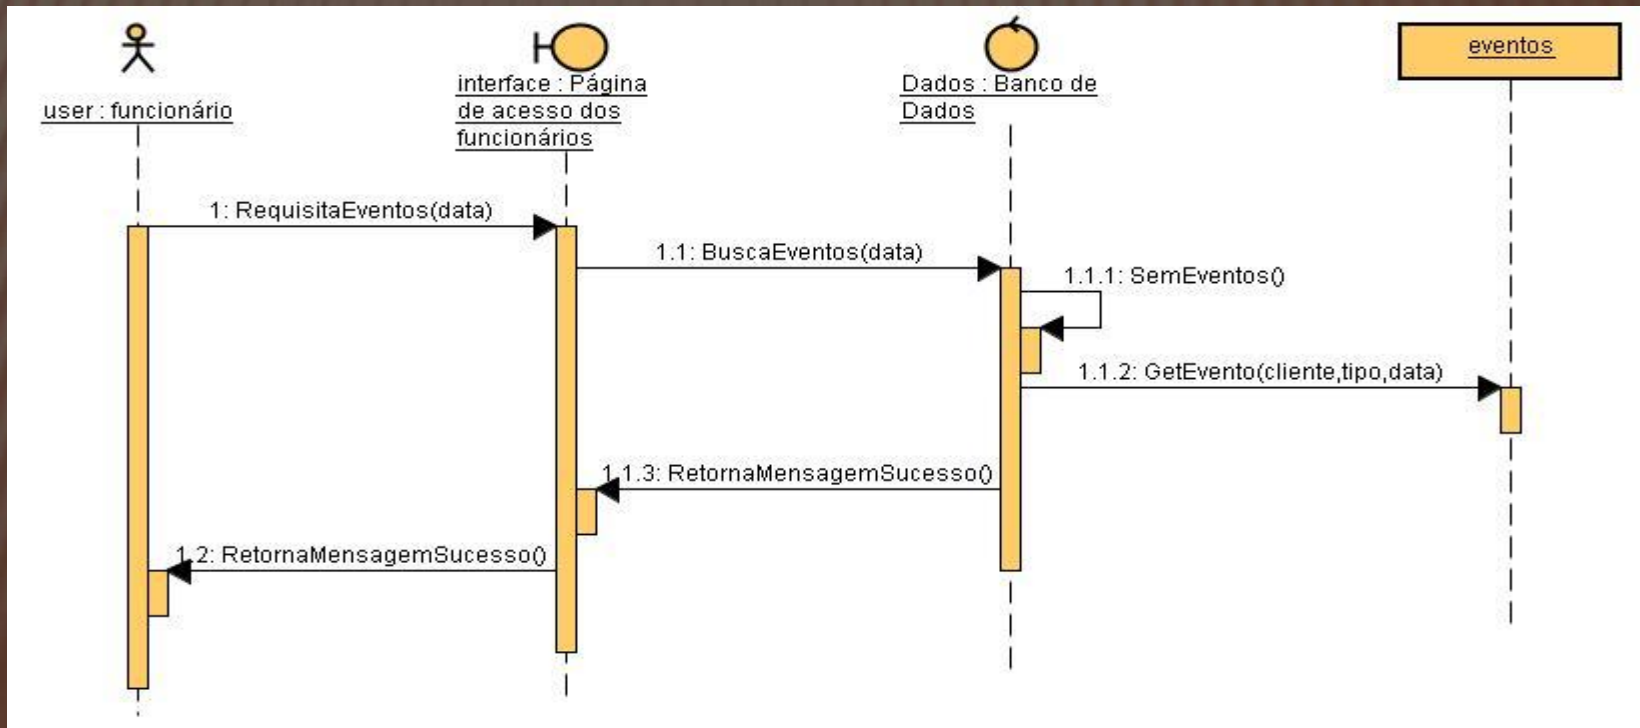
eventos

user : funcionário

interface : Página de acesso dos funcionários

Dados : Banco de Dados

1: RequisitaEventos(data)

1.1: BuscaEventos(data)

1.1.1: SemEventos()

1.1.2: GetEvento(cliente,tipo,data)

1.1.3: RetornaMensagemSucesso()

1.2: RetornaMensagemSucesso()